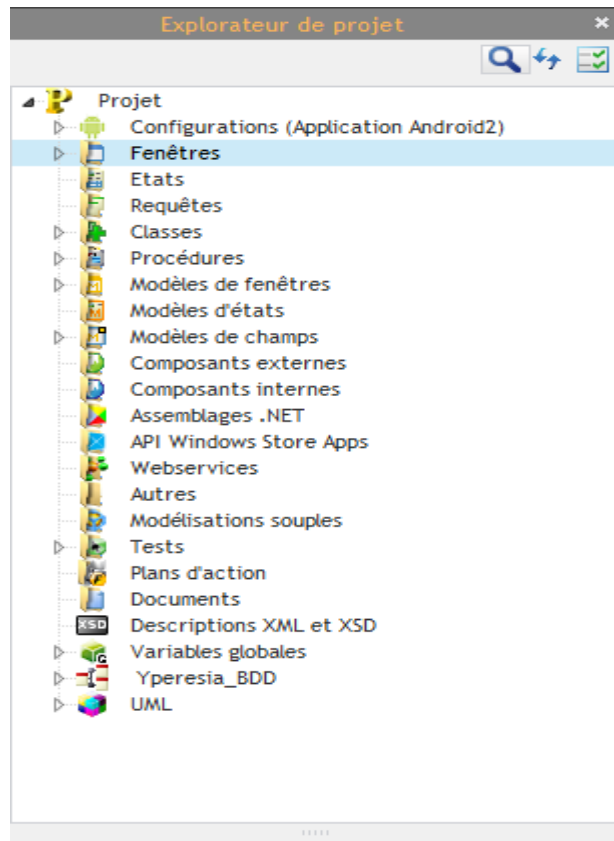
Explorateur de projet

Projet
Configurations (Application Android2)
Fenêtres
Etats
Requêtes
Classes
Procédures
Modèles de fenêtres
Modèles d'états
Modèles de champs
Composants externes
Composants internes
Assemblages .NET
API Windows Store Apps
Webservices
Autres
Modélisations souples
Tests
Plans d'action
Documents
XSD
Descriptions XML et XSD
Variables globales
Yperesia_BDD
UML